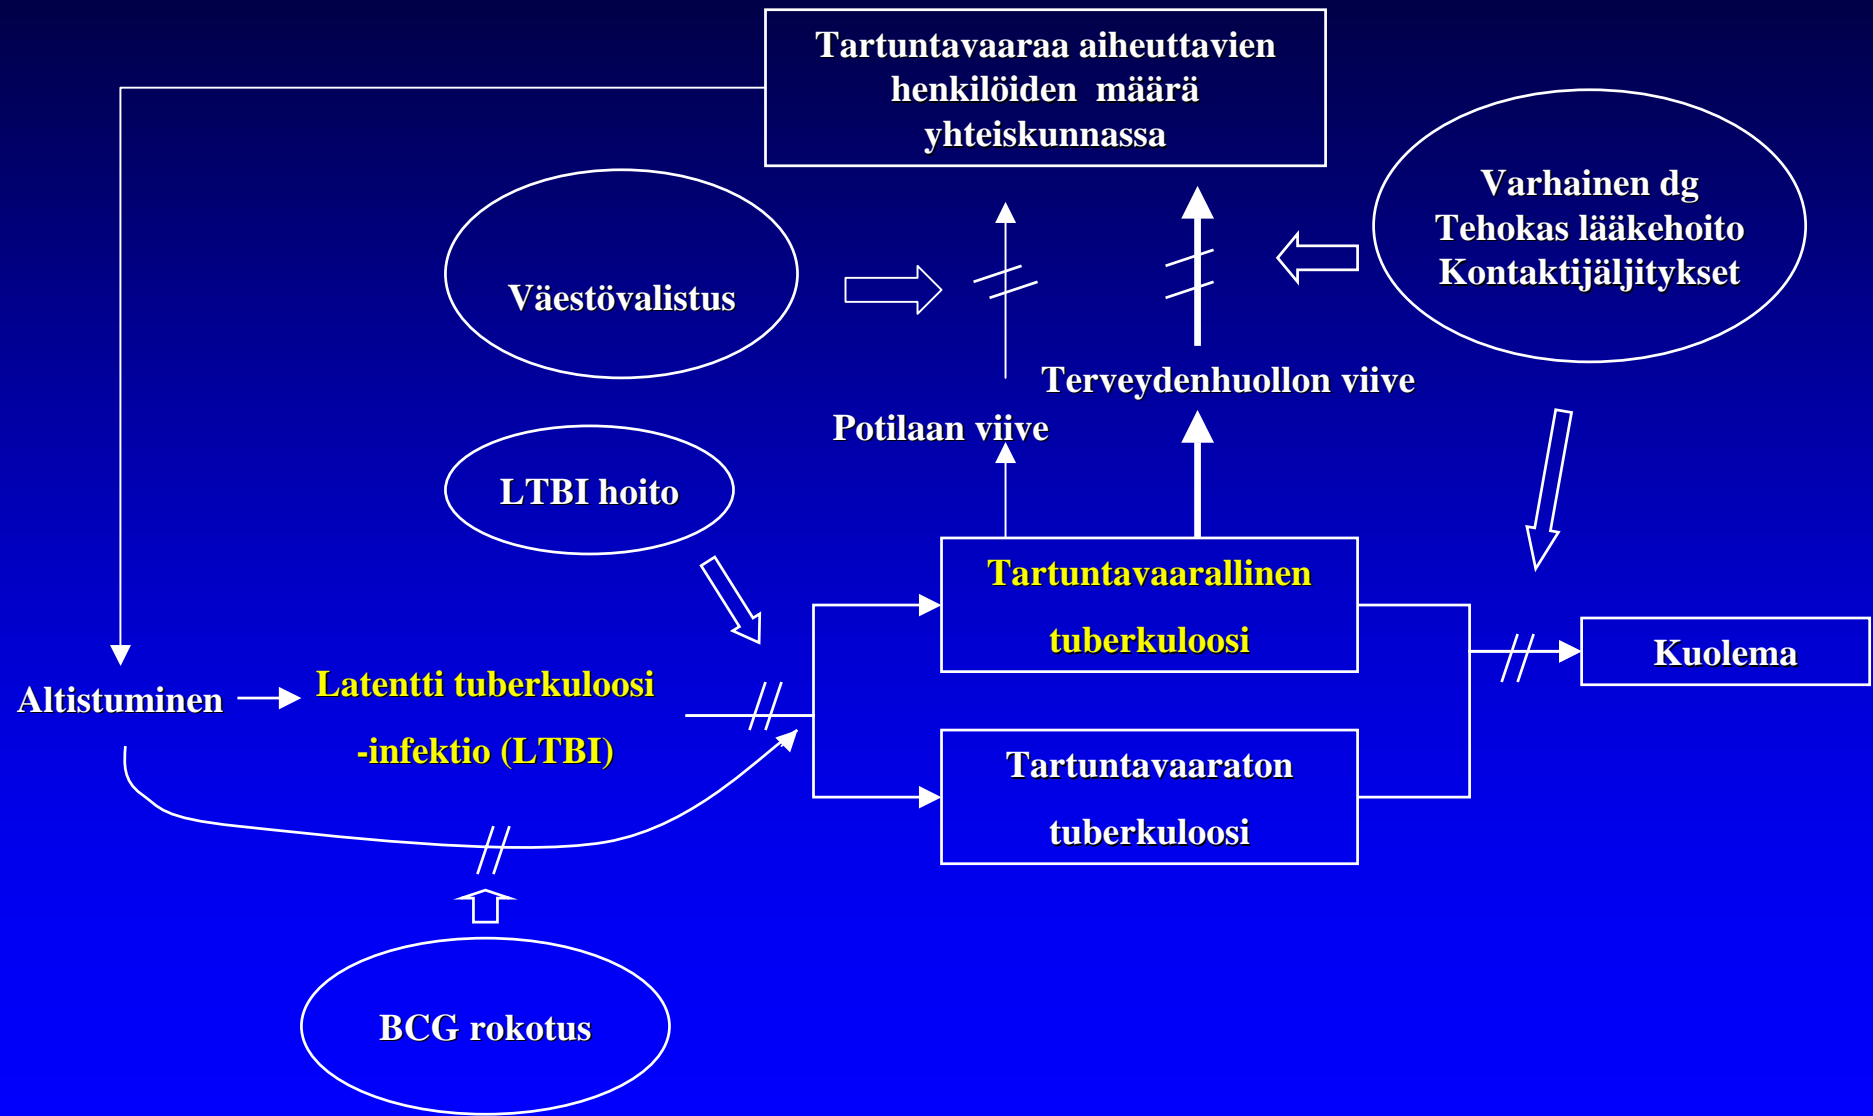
Tartuntavaaraa aiheuttavien henkilöiden määrä yhteiskunnassa

Väestövalistus

Varhainen dg
Tehokas lääkehoito
Kontaktijäljitykset

Terveydenhuollon viive

Potilaan viive

LTBI hoito

Tartuntavaarallinen tuberkuloosi

Kuolema

Altistuminen

Latentti tuberkuloosi -infektio (LTBI)

Tartuntavaaraton tuberkuloosi

BCG rokotus